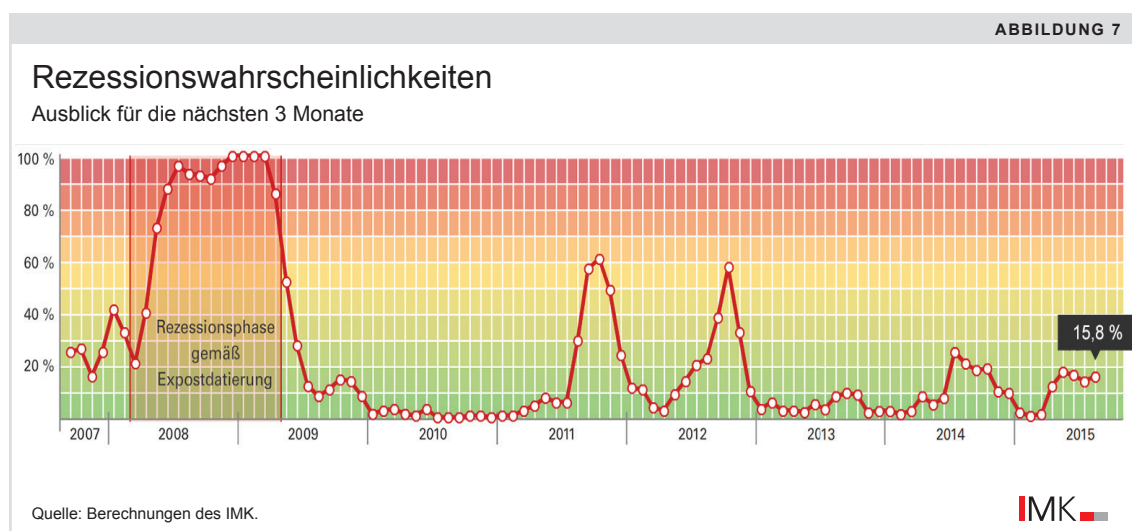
ABBILDUNG 7

Rezessionswahrscheinlichkeiten

Ausblick für die nächsten 3 Monate

100 %
80 %
60 %
40 %
20 %

Rezessionsphase gemäß Expostdatierung

15,8 %

2007 2008 2009 2010 2011 2012 2013 2014 2015

Quelle: Berechnungen des IMK.

IMK